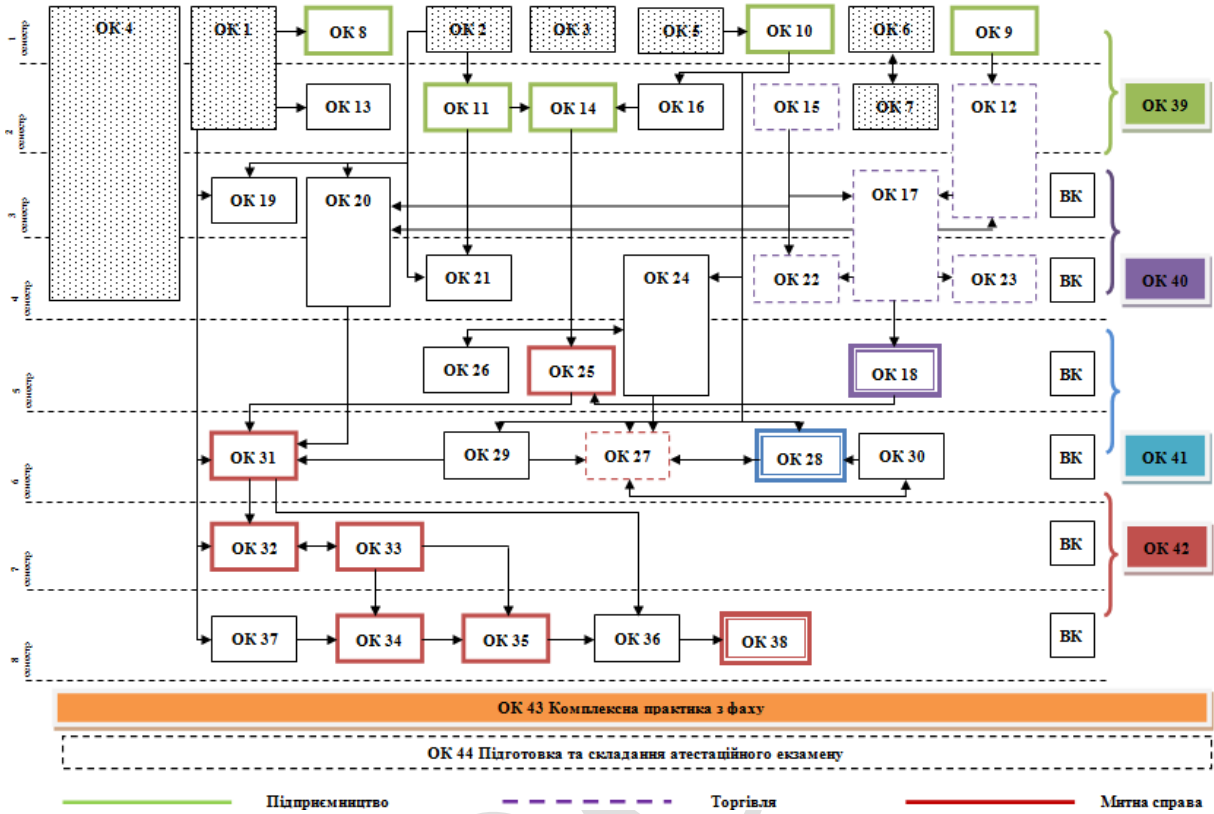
1 семестр
2 семестр
3 семестр
4 семестр
5 семестр
6 семестр
7 семестр
8 семестр

ОК 4
ОК 1
ОК 8
ОК 2
ОК 3
ОК 5
ОК 10
ОК 6
ОК 9
ОК 13
ОК 11
ОК 14
ОК 16
ОК 15
ОК 7
ОК 12
ОК 39
ОК 19
ОК 20
ОК 17
ВК
ОК 21
ОК 24
ОК 22
ОК 23
ВК
ОК 40
ОК 26
ОК 25
ОК 18
ВК
ОК 31
ОК 29
ОК 27
ОК 28
ОК 30
ВК
ОК 41
ОК 32
ОК 33
ВК
ОК 42
ОК 37
ОК 34
ОК 35
ОК 36
ОК 38
ВК

ОК 43 Комплексна практика з фаху

ОК 44 Підготовка та складання атестаційного екзамену

Підприємництво
Торгівля
Митна справа